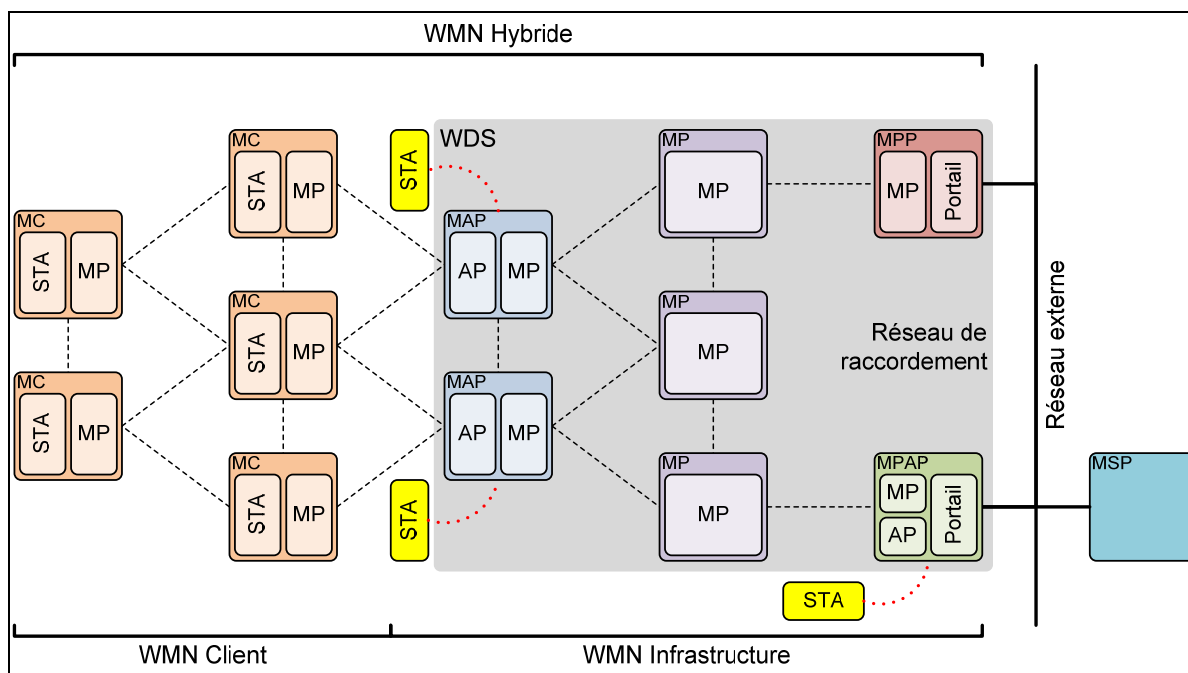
WMN Hybride

MC
STA
MP

MC
STA
MP

MC
STA
MP

MC
STA
MP

MC
STA
MP

STA

WDS

MAP
AP
MP

MAP
AP
MP

STA

MP
MP

MP
MP

MP
MP

MPP
MP
Portail

Réseau de raccordement

MPAP
MP
AP
Portail

STA

Réseau externe

MSP

WMN Client

WMN Infrastructure